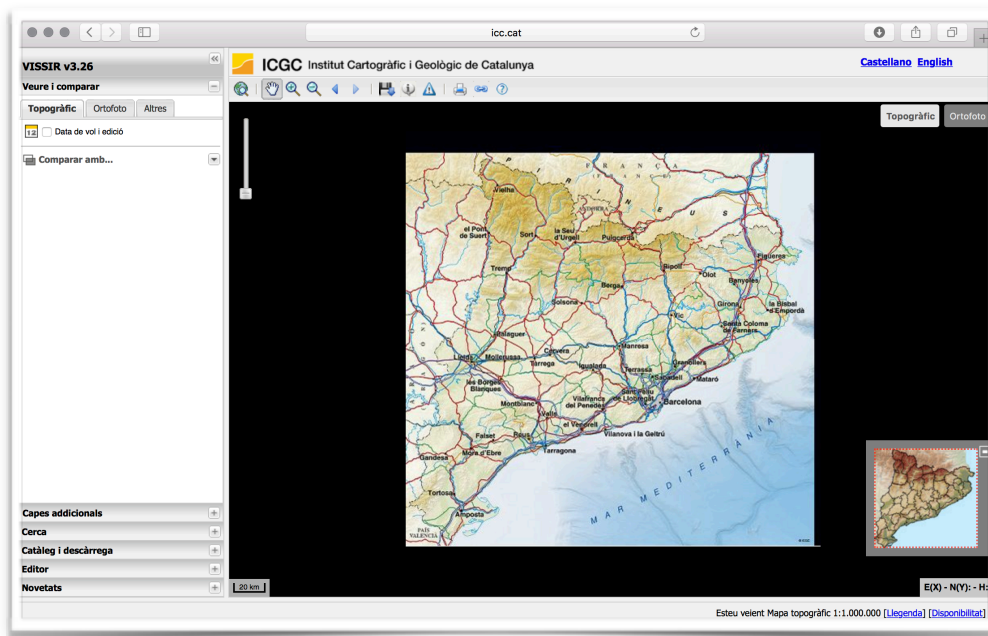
icc.cat

VISSIR v3.26

Veure i comparar

Topogràfic | Ortofoto | Altres

12 Data de vol i edició

Comparar amb...

Capes addicionals

Cerca

Catàleg i descàrrega

Editor

Novetats

ICGC Institut Cartogràfic i Geològic de Catalunya

Castellano English

Topogràfic Ortofoto

FRANÇA

PIRINEUS

Vielha

el Pont de Suert

Sort

la Seu d'Urgell

Puigcerdà

Tremp

Ripoll

Olot

Figueres

Berga

Banyoles

Solsona

Girona

la Bisbal d'Empordà

Vic

Santa Coloma de Farners

Balaguer

Cervera

Manresa

Lleida

Mollerussa

Tàrrega

Igualada

Granollers

Terrassa

Sabadell

Mataró

les Borges Blanques

Sant Feliu de Llobregat

Montblanc

Vilafranca del Penedès

Barcelona

Valls

el Vendrell

Vilanova i la Geltrú

Falset

Reus

Tarragona

Gandesa

Móra d'Ebre

MAR MEDITERRÀNIA

Tortosa

Amposta

PAÍS VALENCIÀ

©ICGC

20 km

E(X) - N(Y): - H:

Esteu veient Mapa topogràfic 1:1.000.000 [Llegenda] [Disponibilitat]